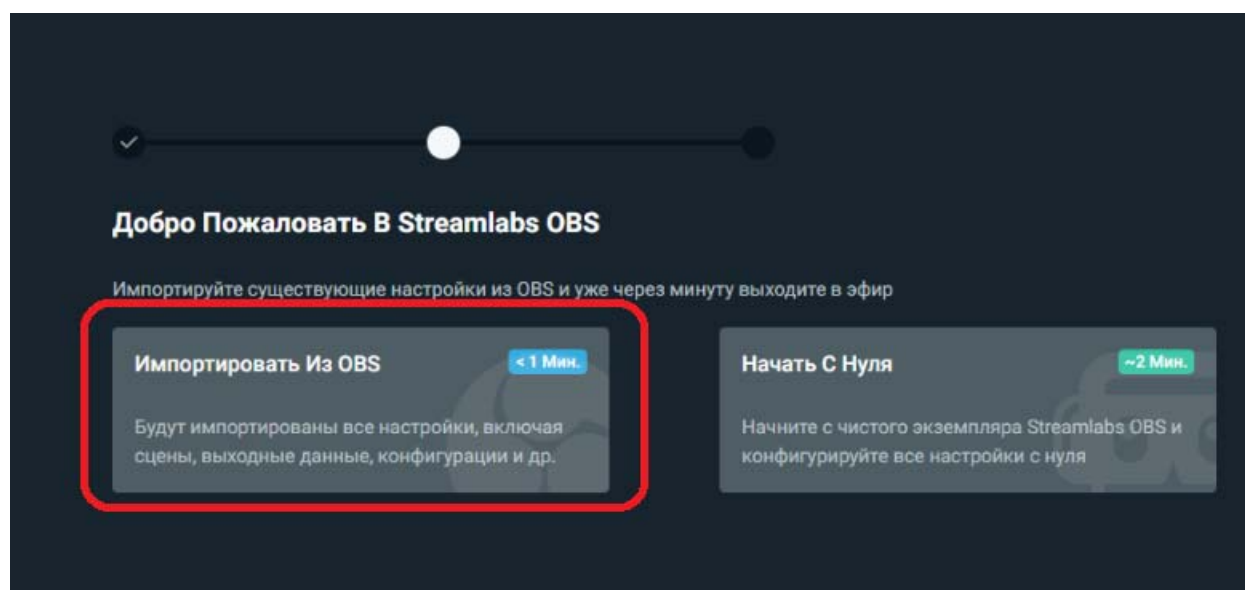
Добро Пожаловать В Streamlabs OBS

Импортируйте существующие настройки из OBS и уже через минуту выходите в эфир

Импортировать Из OBS

< 1 Мин.

Будут импортированы все настройки, включая сцены, выходные данные, конфигурации и др.

Начать С Нуля

~2 Мин.

Начните с чистого экземпляра Streamlabs OBS и конфигурируйте все настройки с нуля